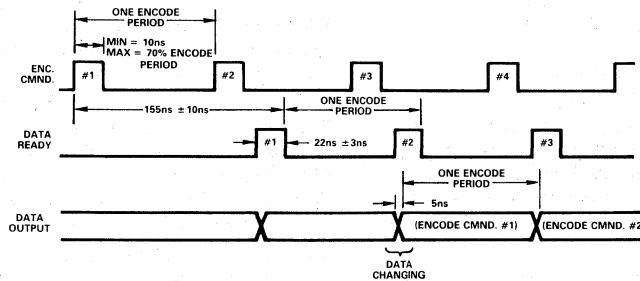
ONE ENCODE PERIOD

MIN = 10ns
MAX = 70% ENCODE PERIOD

ENC. CMND.

#1

#2

#3

#4

155ns ±10ns

ONE ENCODE PERIOD

DATA READY

#1

22ns ±3ns

#2

#3

ONE ENCODE PERIOD

5ns

DATA OUTPUT

(ENCODE CMND. #1)

(ENCODE CMND. #2

DATA CHANGING